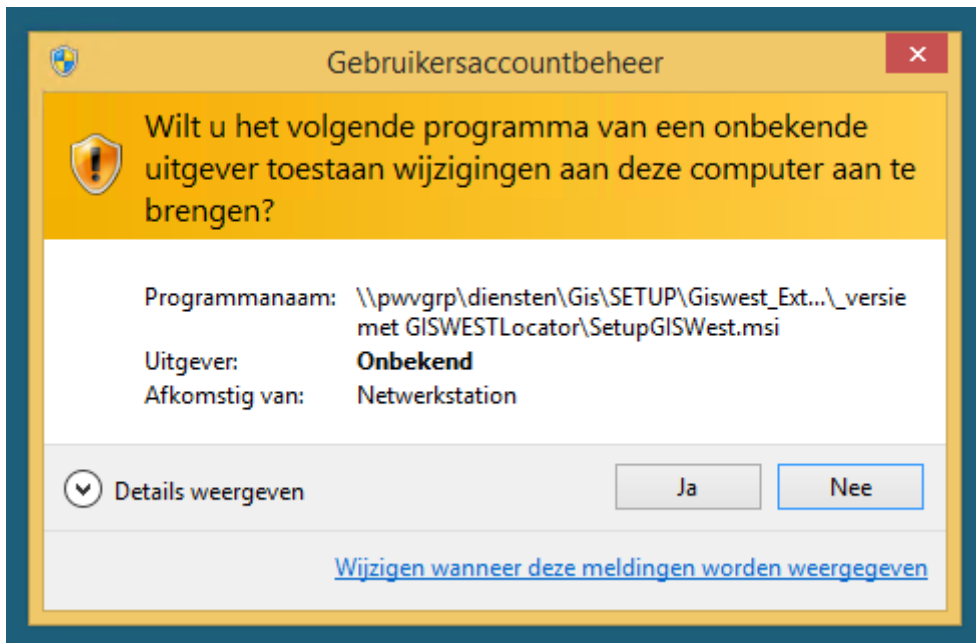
Gebruikersaccountbeheer

Wilt u het volgende programma van een onbekende uitgever toestaan wijzigingen aan deze computer aan te brengen?

| | |
|---|---|
| Programmanaam: | \\pwvgrp\diensten\Gis\SETUP\Giswest_Ext...\_versie met GISWESTLocator\SetupGISWest.msi |
| Uitgever: | **Onbekend** |
| Afkomstig van: | Netwerkstation |

Details weergeven

Ja

Nee

Wijzigen wanneer deze meldingen worden weergegeven